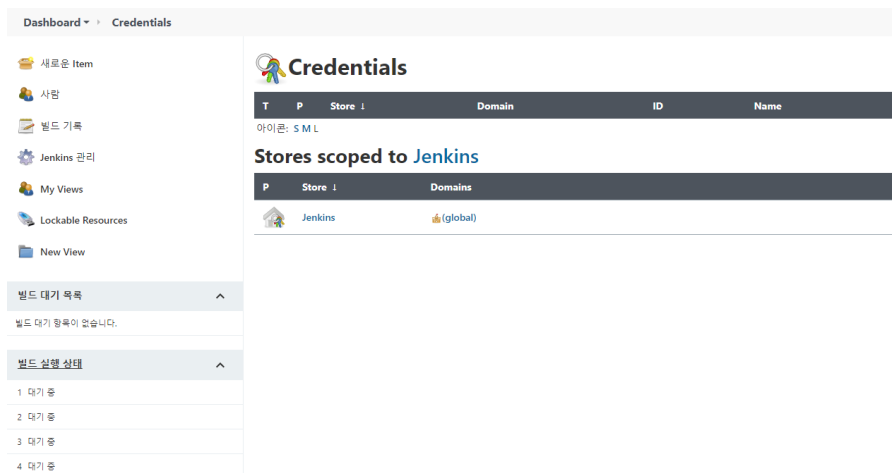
Dashboard ▾ › Credentials

새로운 Item
사람
빌드 기록
Jenkins 관리
My Views
Lockable Resources
New View

빌드 대기 목록
빌드 대기 항목이 없습니다.

빌드 실행 상태
1 대기 중
2 대기 중
3 대기 중
4 대기 중

Credentials

| T | P | Store ↓ | Domain | ID | Name |
|---|---|---|---|---|---|

아이콘: S M L

Stores scoped to Jenkins

| P | Store ↓ | Domains |
|---|---|---|
| | Jenkins | (global) |